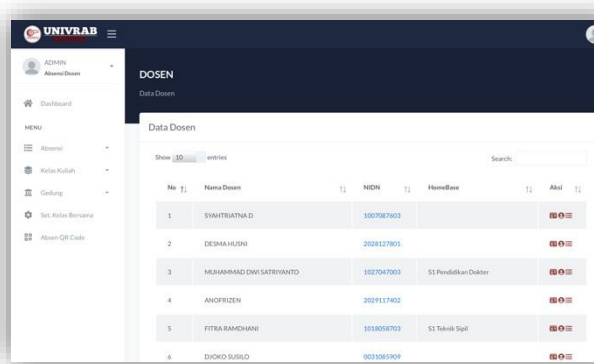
UNIVRAB

ADMIN
Absensi Dosen

Dashboard

MENU

Absensi

Kelas Kuliah

Gedung

Set. Kelas Bersama

Absen QR Code

DOSEN
Data Dosen

Data Dosen

Show 10 entries

Search:

| No | Nama Dosen | NIDN | HomeBase | Aksi |
|---|---|---|---|---|
| 1 | SYAHTRIATNA D | 1007087603 | | |
| 2 | DESMA HUSNI | 2028127801 | | |
| 3 | MUHAMMAD DWI SATRIYANTO | 1027047003 | S1 Pendidikan Dokter | |
| 4 | ANOFRIZEN | 2029117402 | | |
| 5 | FITRA RAMDHANI | 1018058703 | S1 Teknik Sipil | |
| 6 | DJOKO SUSILO | 0031085909 | | |